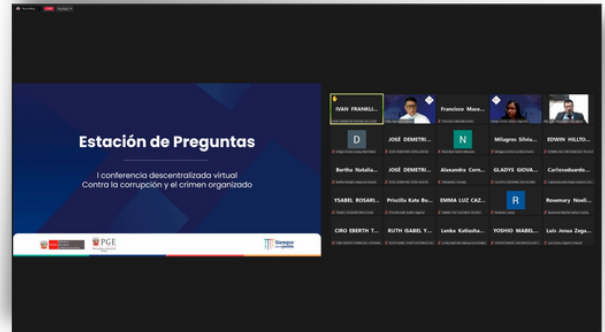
Estación de Preguntas

I conferencia descentralizada virtual
Contra la corrupción y el crimen organizado

PGE

Siempre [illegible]

IVAN FRANKLI...
Francisco Mace...
Milagros Silvia...
EDWIN HILLTO...
D
JOSÉ DEMETRI...
N
Bertha Natalia...
JOSÉ DEMETRI...
Alexandra Corn...
GLADYS GIOVA...
Carlosedua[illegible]
YSABEL ROSARI...
Priscilla Kate Bu...
EMMA LUZ CAZ...
R
Rosemary Noeli...
CIRO EBERTH T...
RUTH ISABEL Y...
Lenka Katiusha...
YOSHIO MABEL...
Luis Jesus Zega...